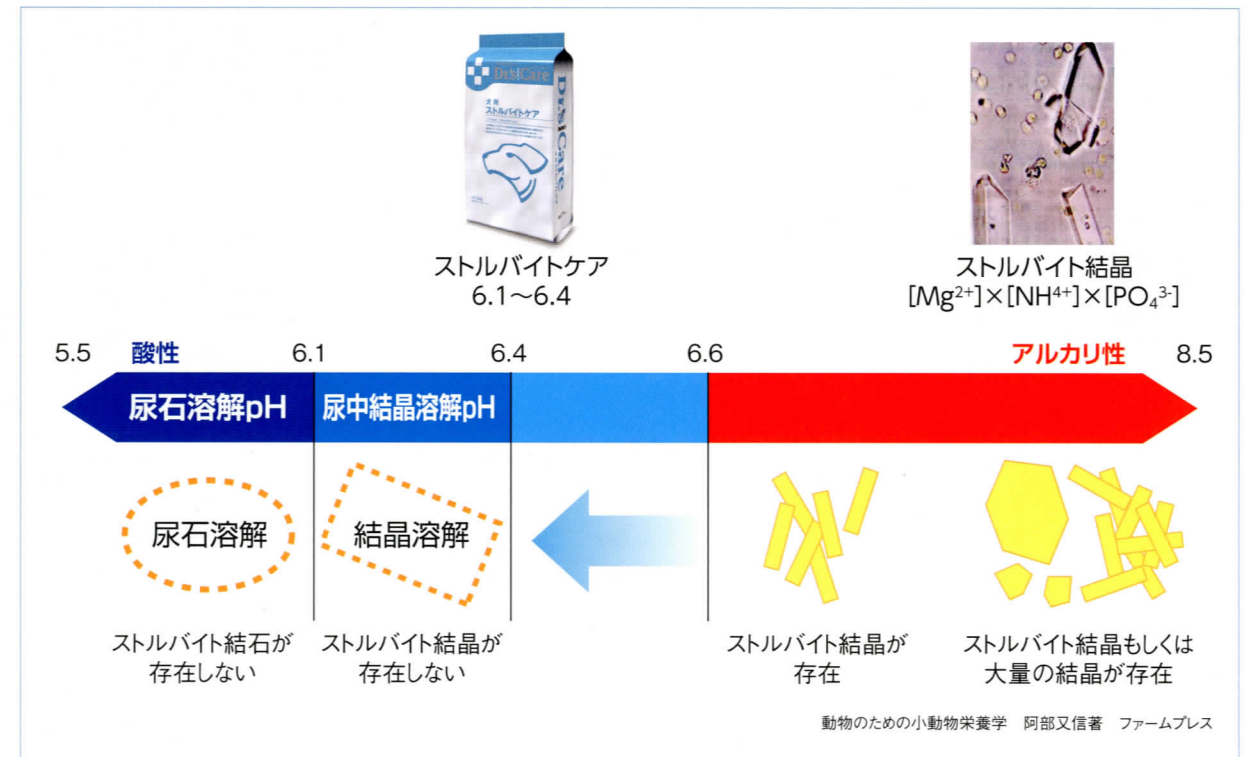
Dr's Care

犬用
ストルバイトケア

Dr's Care

ストルバイトケア
6.1～6.4

ストルバイト結晶
$[Mg^{2+}]\times[NH^{4+}]\times[PO_4{}^{3-}]$

5.5 酸性 6.1 6.4 6.6 アルカリ性 8.5

尿石溶解pH

尿中結晶溶解pH

尿石溶解

結晶溶解

ストルバイト結石が存在しない

ストルバイト結晶が存在しない

ストルバイト結晶が存在

ストルバイト結晶もしくは大量の結晶が存在

動物のための小動物栄養学　阿部又信著　ファームプレス